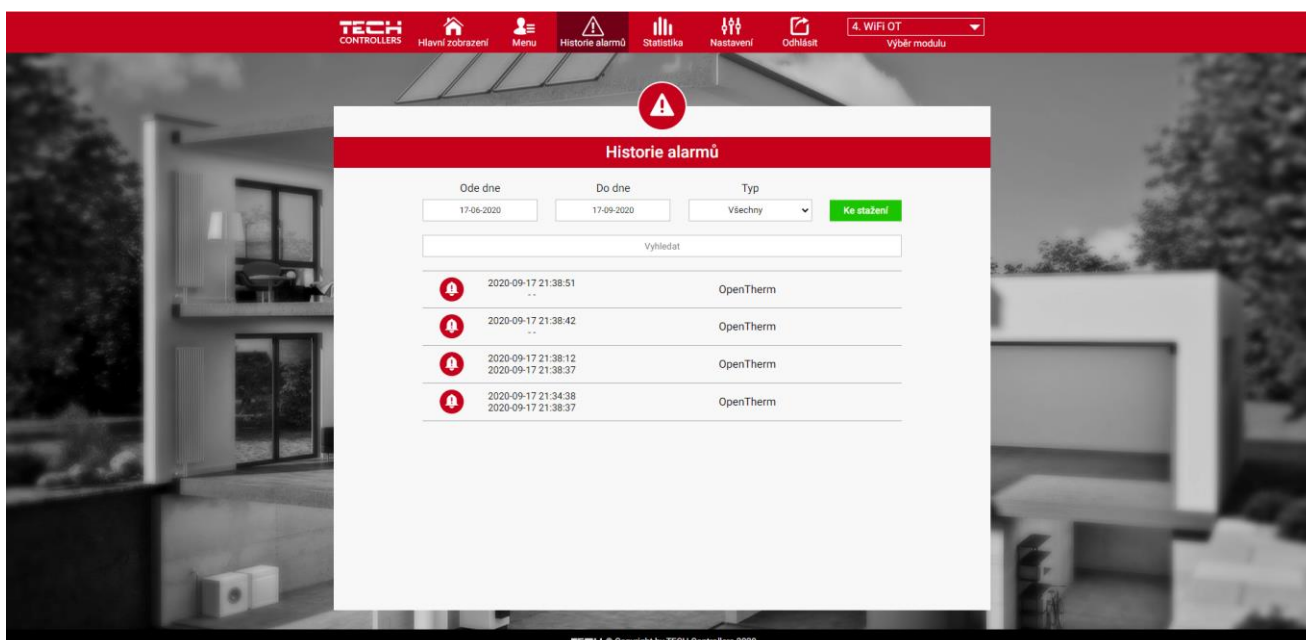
TECH CONTROLLERS
Hlavní zobrazení
Menu
Historie alarmů
Statistika
Nastavení
Odhlásit
4. WiFi OT
Výběr modulu

Historie alarmů

Ode dne
17-06-2020
Do dne
17-09-2020
Typ
Všechny
Ke stažení

Vyhledat

2020-09-17 21:38:51
- -
OpenTherm

2020-09-17 21:38:42
- -
OpenTherm

2020-09-17 21:38:12
2020-09-17 21:38:37
OpenTherm

2020-09-17 21:34:38
2020-09-17 21:38:37
OpenTherm

TECH © Copyright by TECH Controllers 2020